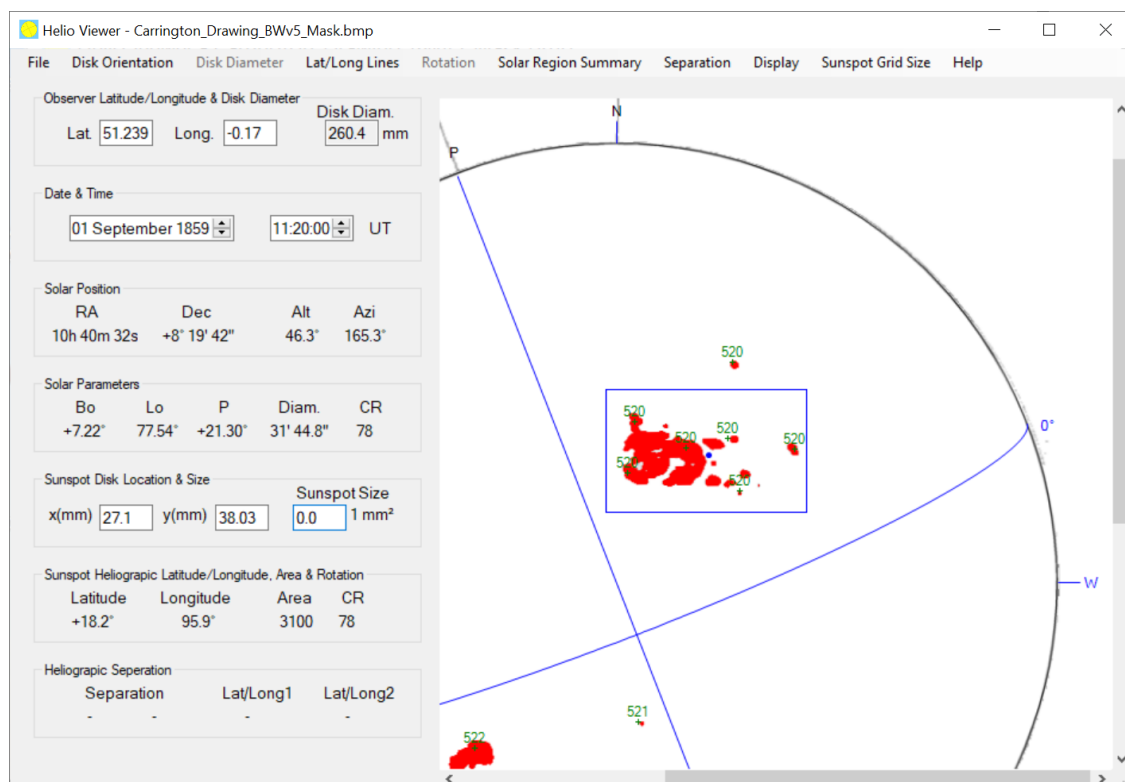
Helio Viewer - Carrington_Drawing_BWv5_Mask.bmp

File Disk Orientation Disk Diameter Lat/Long Lines Rotation Solar Region Summary Separation Display Sunspot Grid Size Help

Observer Latitude/Longitude & Disk Diameter
Lat. 51.239 Long. -0.17 Disk Diam. 260.4 mm

Date & Time
01 September 1859 11:20:00 UT

Solar Position
| RA | Dec | Alt | Azi |
|---|---|---|---|
| 10h 40m 32s | +8° 19' 42" | 46.3° | 165.3° |

Solar Parameters
| Bo | Lo | P | Diam. | CR |
|---|---|---|---|---|
| +7.22° | 77.54° | +21.30° | 31' 44.8" | 78 |

Sunspot Disk Location & Size
x(mm) 27.1 y(mm) 38.03 Sunspot Size 0.0 1 mm²

Sunspot Heliograpic Latitude/Longitude, Area & Rotation
| Latitude | Longitude | Area | CR |
|---|---|---|---|
| +18.2° | 95.9° | 3100 | 78 |

Heliograpic Seperation
| Separation | | Lat/Long1 | Lat/Long2 |
|---|---|---|---|
| - | - | - | - |

N
P
520
520
520
520
520
520
520
0°
W
521
522